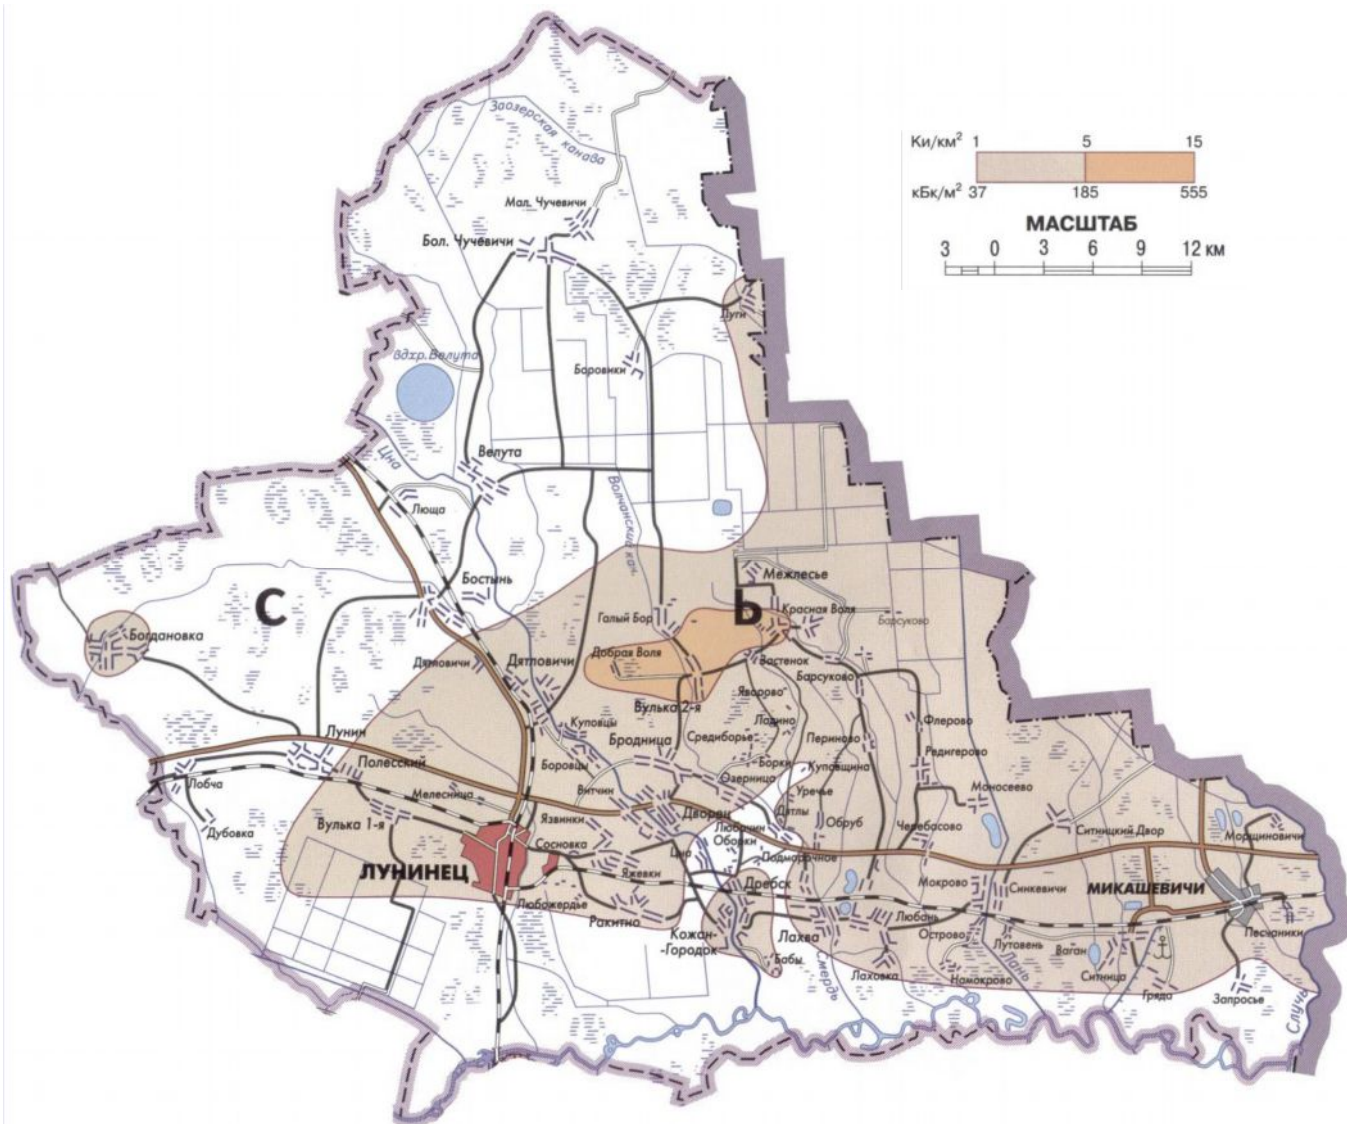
Ки/км$^2$ 1 5 15
кБк/м$^2$ 37 185 555
МАСШТАБ
3 0 3 6 9 12 км

Заозерская канава
Мал. Чучевичи
Бол. Чучевичи
Луги
вдхр. Велута
Боровики
Велута
Цна
Люща
Волчанский кан.
Бостынь
С
Ь
Межлесье
Богдановка
Галый Бор
Красная Воля
Барсуково
Добрая Воля
Дятловичи
Дятловичи
Вулька 2-я
Застенок
Барсуково
Яворово
Куповцы
Лунин
Бродница
Среднборье
Лядино
Перинова
Флерово
Редигерово
Полесский
Боровцы
Борки
Куповщина
Лобча
Мелесница
Витчин
Озерница
Уречье
Моносеево
Вулька 1-я
Язвинки
Дворец
Любачин
Дятлы
Обруб
Черебасово
Ситницкий Двор
Морщиновичи
Дубовка
Сосновка
Оборки
Подмокрочное
ЛУНИНЕЦ
Цна
Яжевки
Дребск
Мокрово
Синкевичи
МИКАШЕВИЧИ
Любожердье
Ракитно
Любань
Кожан-Городок
Лахва
Острово
Лутовень
Ваган
Песчаники
Бобы
Смердь
Лаховка
Номокрово
Лань
Ситница
Гряда
Запросье
Случь